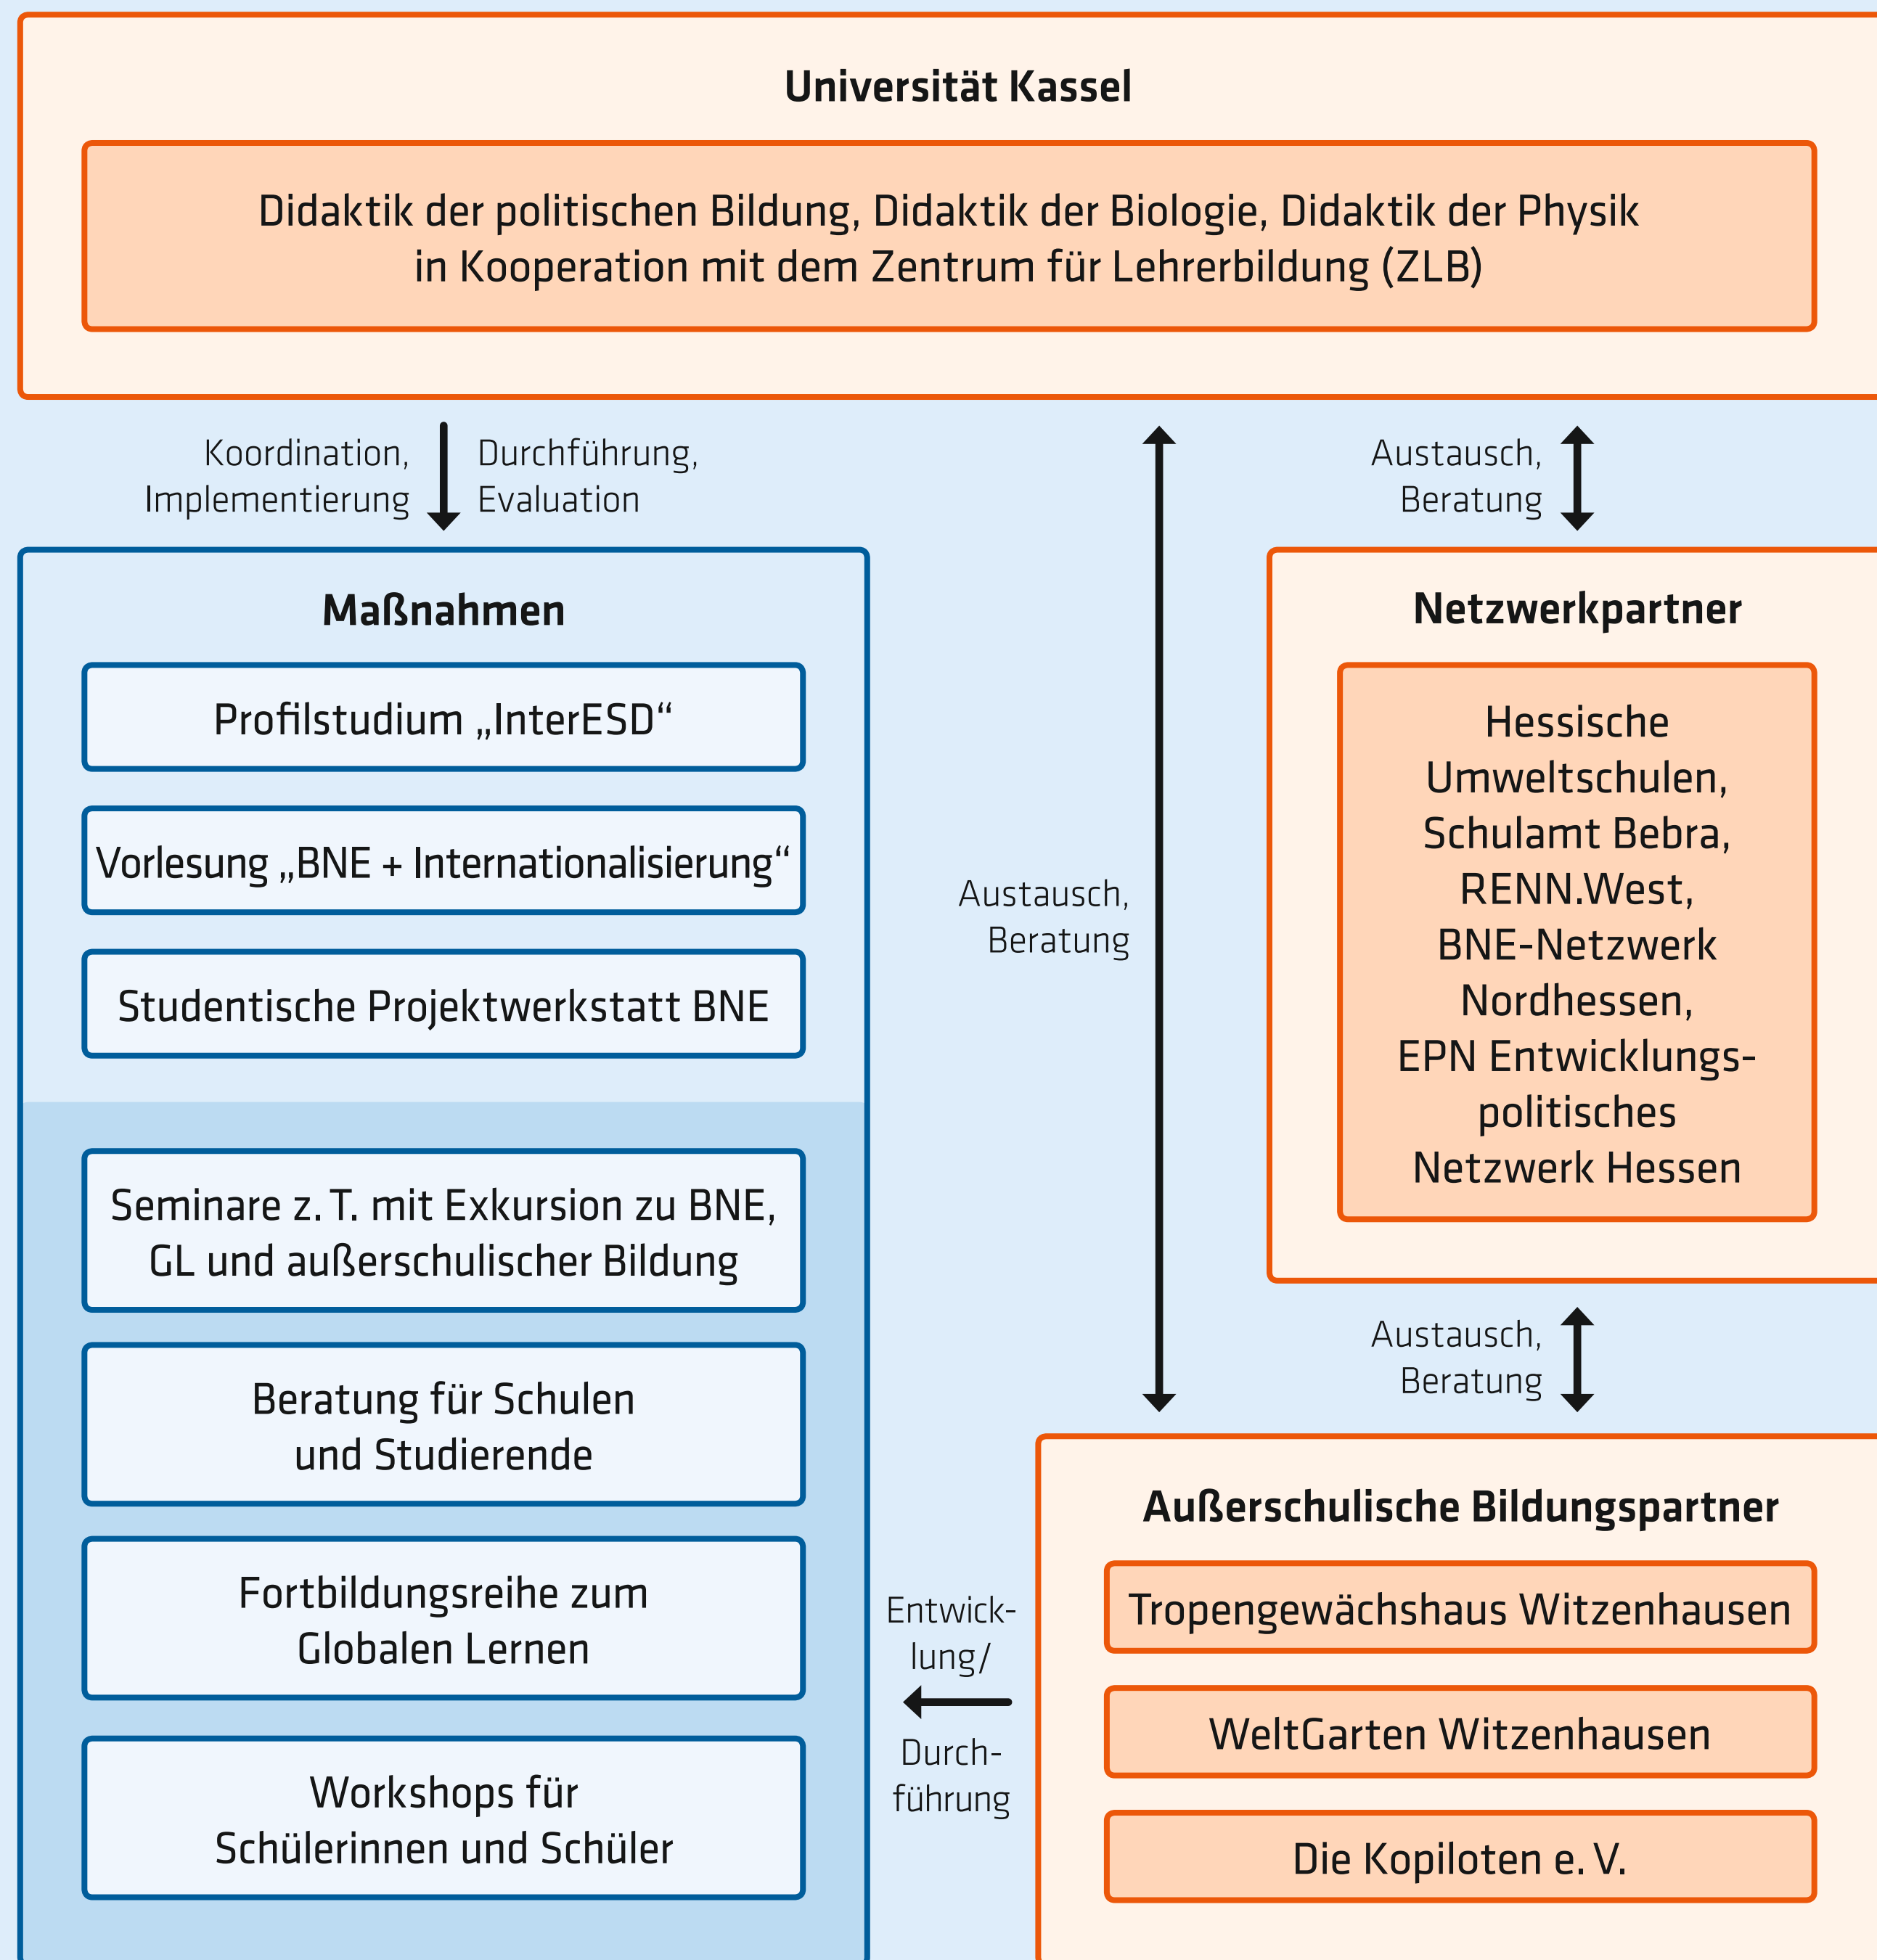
Universität Kassel

Didaktik der politischen Bildung, Didaktik der Biologie, Didaktik der Physik in Kooperation mit dem Zentrum für Lehrerbildung (ZLB)

Koordination, Implementierung

Durchführung, Evaluation

Austausch, Beratung

Maßnahmen

Profilstudium „InterESD“

Vorlesung „BNE + Internationalisierung“

Studentische Projektwerkstatt BNE

Seminare z. T. mit Exkursion zu BNE, GL und außerschulischer Bildung

Beratung für Schulen und Studierende

Fortbildungsreihe zum Globalen Lernen

Workshops für Schülerinnen und Schüler

Austausch, Beratung

Netzwerkpartner

Hessische Umweltschulen, Schulamt Bebra, RENN.West, BNE-Netzwerk Nordhessen, EPN Entwicklungspolitisches Netzwerk Hessen

Austausch, Beratung

Außerschulische Bildungspartner

Tropengewächshaus Witzenhausen

WeltGarten Witzenhausen

Die Kopiloten e. V.

Entwicklung/ Durchführung